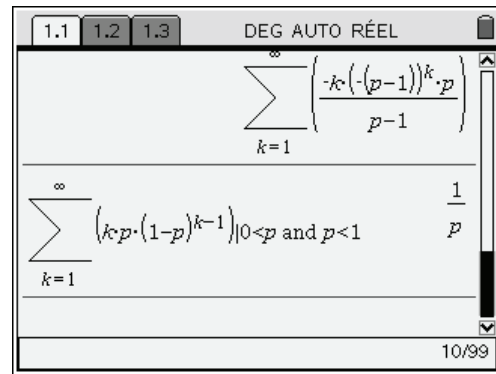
1.1 1.2 1.3 DEG AUTO RÉEL

$\sum_{k=1}^{\infty}\left(\frac{-k\cdot(-(p-1))^{k}\cdot p}{p-1}\right)$

$\sum_{k=1}^{\infty}\left(k\cdot p\cdot(1-p)^{k-1}\right)|0<p \text{ and } p<1$ $\frac{1}{p}$

10/99